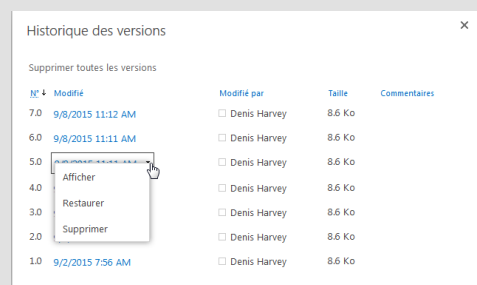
Historique des versions

×

Supprimer toutes les versions

| N° ↓ | Modifié | Modifié par | Taille | Commentaires |
|---|---|---|---|---|
| 7.0 | 9/8/2015 11:12 AM | Denis Harvey | 8.6 Ko | |
| 6.0 | 9/8/2015 11:11 AM | Denis Harvey | 8.6 Ko | |
| 5.0 | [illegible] | Denis Harvey | 8.6 Ko | |
| 4.0 | | Denis Harvey | 8.6 Ko | |
| 3.0 | | Denis Harvey | 8.6 Ko | |
| 2.0 | | Denis Harvey | 8.6 Ko | |
| 1.0 | 9/2/2015 7:56 AM | Denis Harvey | 8.6 Ko | |

Afficher
Restaurer
Supprimer